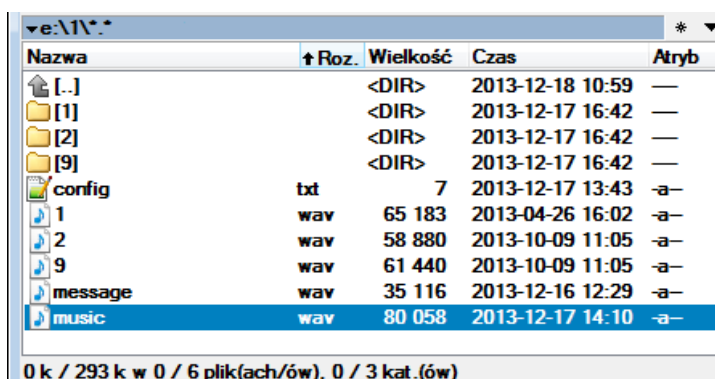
▾e:\1\*.*

* ▾

| Nazwa | ↑Roz. | Wielkość | Czas | Atryb |
|---|---|---|---|---|
| [..] | | <DIR> | 2013-12-18 10:59 | — |
| [1] | | <DIR> | 2013-12-17 16:42 | — |
| [2] | | <DIR> | 2013-12-17 16:42 | — |
| [9] | | <DIR> | 2013-12-17 16:42 | — |
| config | txt | 7 | 2013-12-17 13:43 | -a— |
| 1 | wav | 65 183 | 2013-04-26 16:02 | -a— |
| 2 | wav | 58 880 | 2013-10-09 11:05 | -a— |
| 9 | wav | 61 440 | 2013-10-09 11:05 | -a— |
| message | wav | 35 116 | 2013-12-16 12:29 | -a— |
| music | wav | 80 058 | 2013-12-17 14:10 | -a— |

0 k / 293 k w 0 / 6 plik(ach/ów), 0 / 3 kat.(ów)